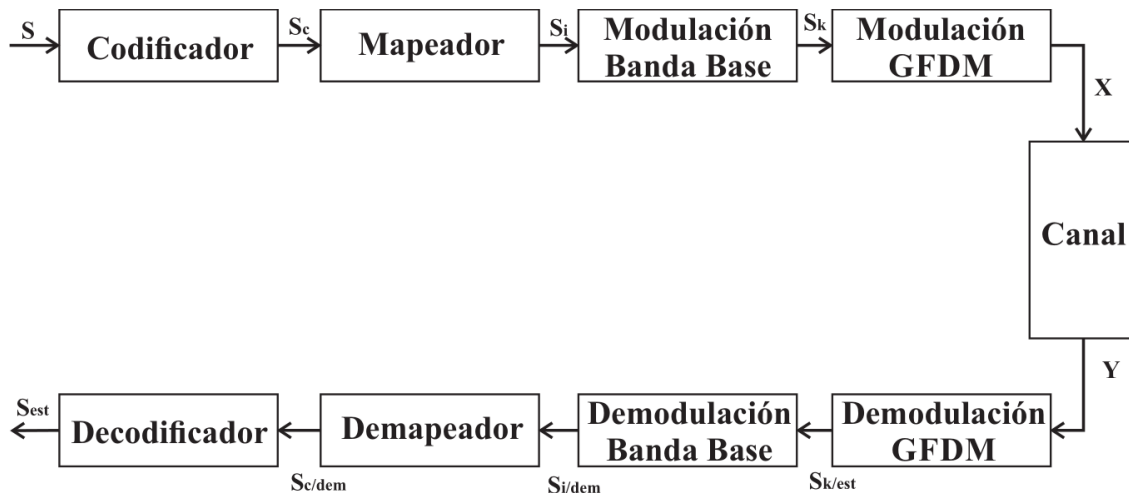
S

Codificador

$S_c$

Mapeador

$S_i$

Modulación Banda Base

$S_k$

Modulación GFDM

X

Canal

Y

Demodulación GFDM

$S_{k/est}$

Demodulación Banda Base

$S_{i/dem}$

Demapeador

$S_{c/dem}$

Decodificador

$S_{est}$